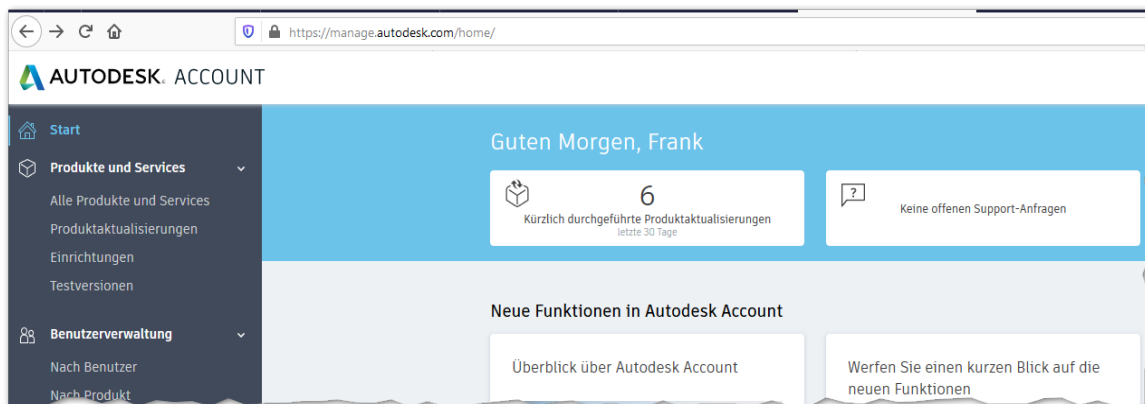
https://manage.autodesk.com/home/

AUTODESK. ACCOUNT

Start

Produkte und Services

Alle Produkte und Services

Produktaktualisierungen

Einrichtungen

Testversionen

Benutzerverwaltung

Nach Benutzer

Nach Produkt

Guten Morgen, Frank

6

Kürzlich durchgeführte Produktaktualisierungen

letzte 30 Tage

?

Keine offenen Support-Anfragen

Neue Funktionen in Autodesk Account

Überblick über Autodesk Account

Werfen Sie einen kurzen Blick auf die neuen Funktionen